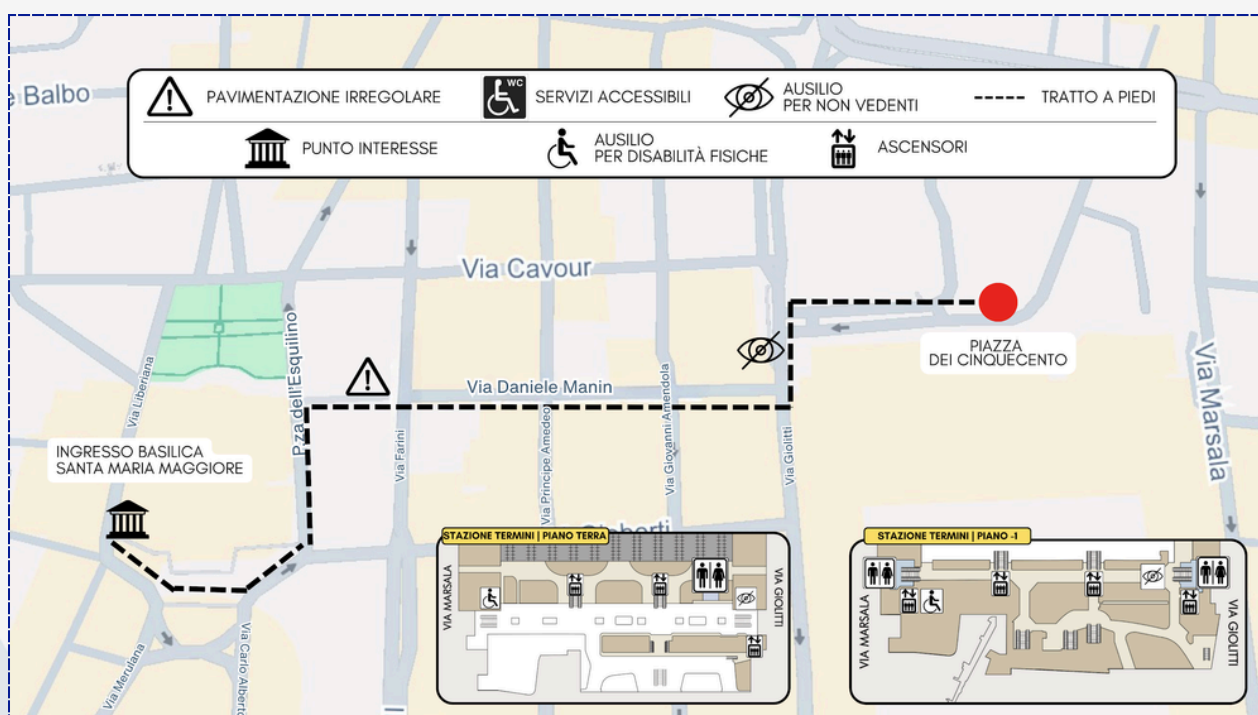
PAVIMENTAZIONE IRREGOLARE
WC
SERVIZI ACCESSIBILI
AUSILIO PER NON VEDENTI
TRATTO A PIEDI
PUNTO INTERESSE
AUSILIO PER DISABILITÀ FISICHE
ASCENSORI

Balbo
Via Cavour
PIAZZA DEI CINQUECENTO
Via Marsala
Via Liberiana
P.za dell'Esquilino
Via Daniele Manin
INGRESSO BASILICA SANTA MARIA MAGGIORE
Via Farini
Via Principe Amedeo
Via Giovanni Amendola
Via Giolitti
Gioberti
Via Merulana
Via Carlo Alberto

STAZIONE TERMINI | PIANO TERRA
VIA MARSALA
VIA GIOLITTI

STAZIONE TERMINI | PIANO -1
VIA MARSALA
VIA GIOLITTI